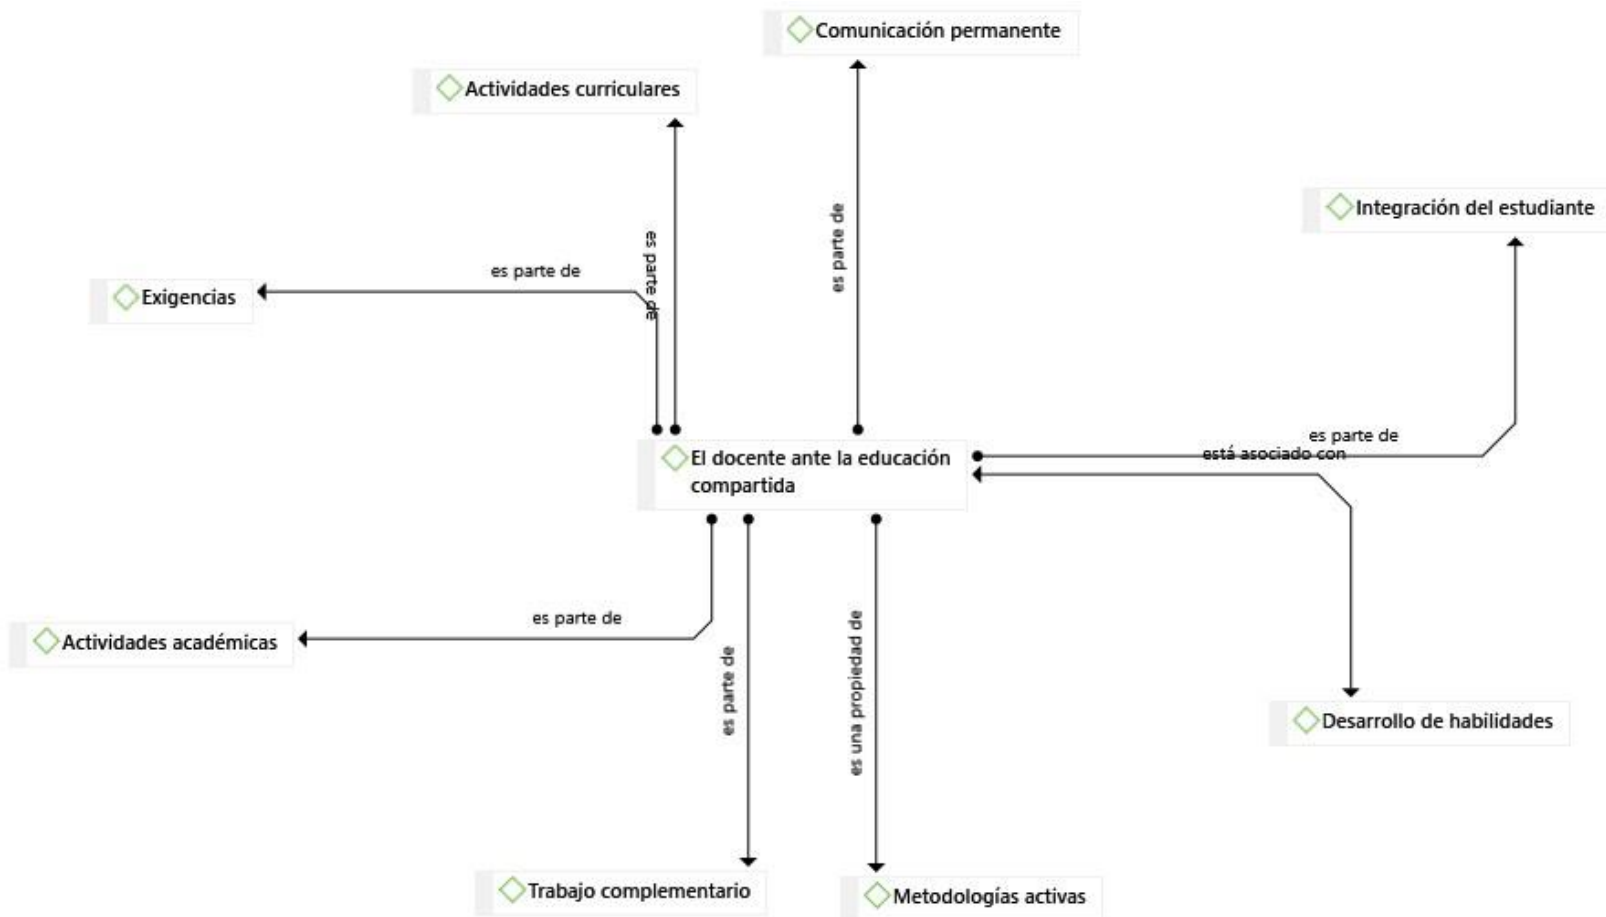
Comunicación permanente

Actividades curriculares

Integración del estudiante

es parte de

es parte de

es parte de

Exigencias

es parte de

está asociado con

El docente ante la educación compartida

es parte de

Actividades académicas

es parte de

es una propiedad de

Desarrollo de habilidades

Trabajo complementario

Metodologías activas